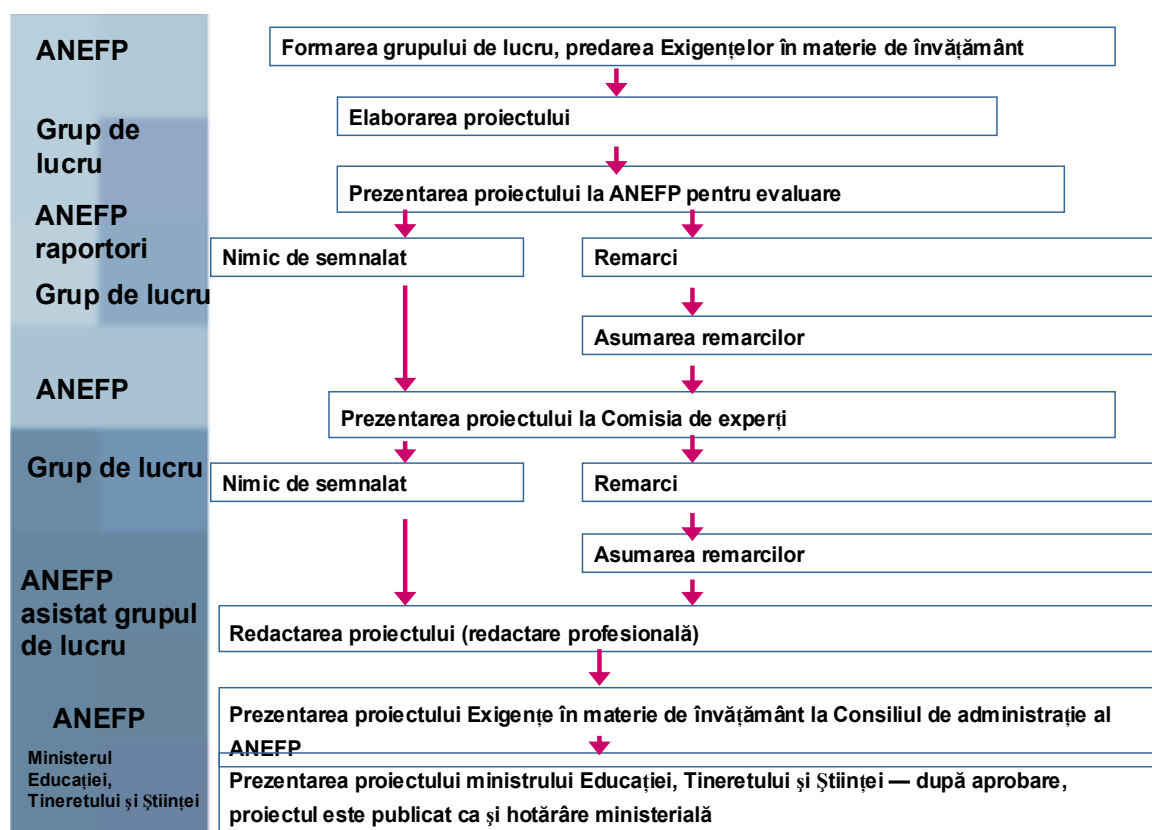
ANEFP

Formarea grupului de lucru, predarea Exigenţelor în materie de învăţământ

Grup de lucru

Elaborarea proiectului

Prezentarea proiectului la ANEFP pentru evaluare

ANEFP raportori

Nimic de semnalat

Remarci

Grup de lucru

Asumarea remarcilor

ANEFP

Prezentarea proiectului la Comisia de experţi

Grup de lucru

Nimic de semnalat

Remarci

Asumarea remarcilor

ANEFP asistat grupul de lucru

Redactarea proiectului (redactare profesională)

ANEFP

Prezentarea proiectului Exigenţe în materie de învăţământ la Consiliul de administraţie al ANEFP

Ministerul Educaţiei, Tineretului şi Ştiinţei

Prezentarea proiectului ministrului Educaţiei, Tineretului şi Ştiinţei — după aprobare, proiectul este publicat ca şi hotărâre ministerială